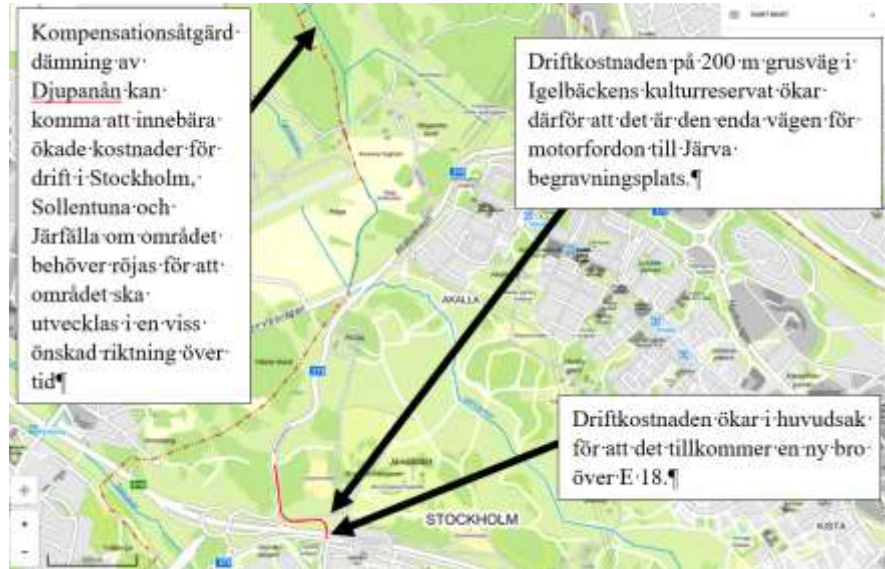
Kompensationsåtgärd dämning av Djupanån kan komma att innebära ökade kostnader för drift i Stockholm, Sollentuna och Järfälla om området behöver röjas för att området ska utvecklas i en viss önskad riktning över tid¶

Driftkostnaden på 200 m grusväg i Igelbäckens kulturreservat ökar därför att det är den enda vägen för motorfordon till Järva begravningsplats.¶

Driftkostnaden ökar i huvudsak för att det tillkommer en ny bro över E 18.¶

AKALLA

STOCKHOLM

KISTA